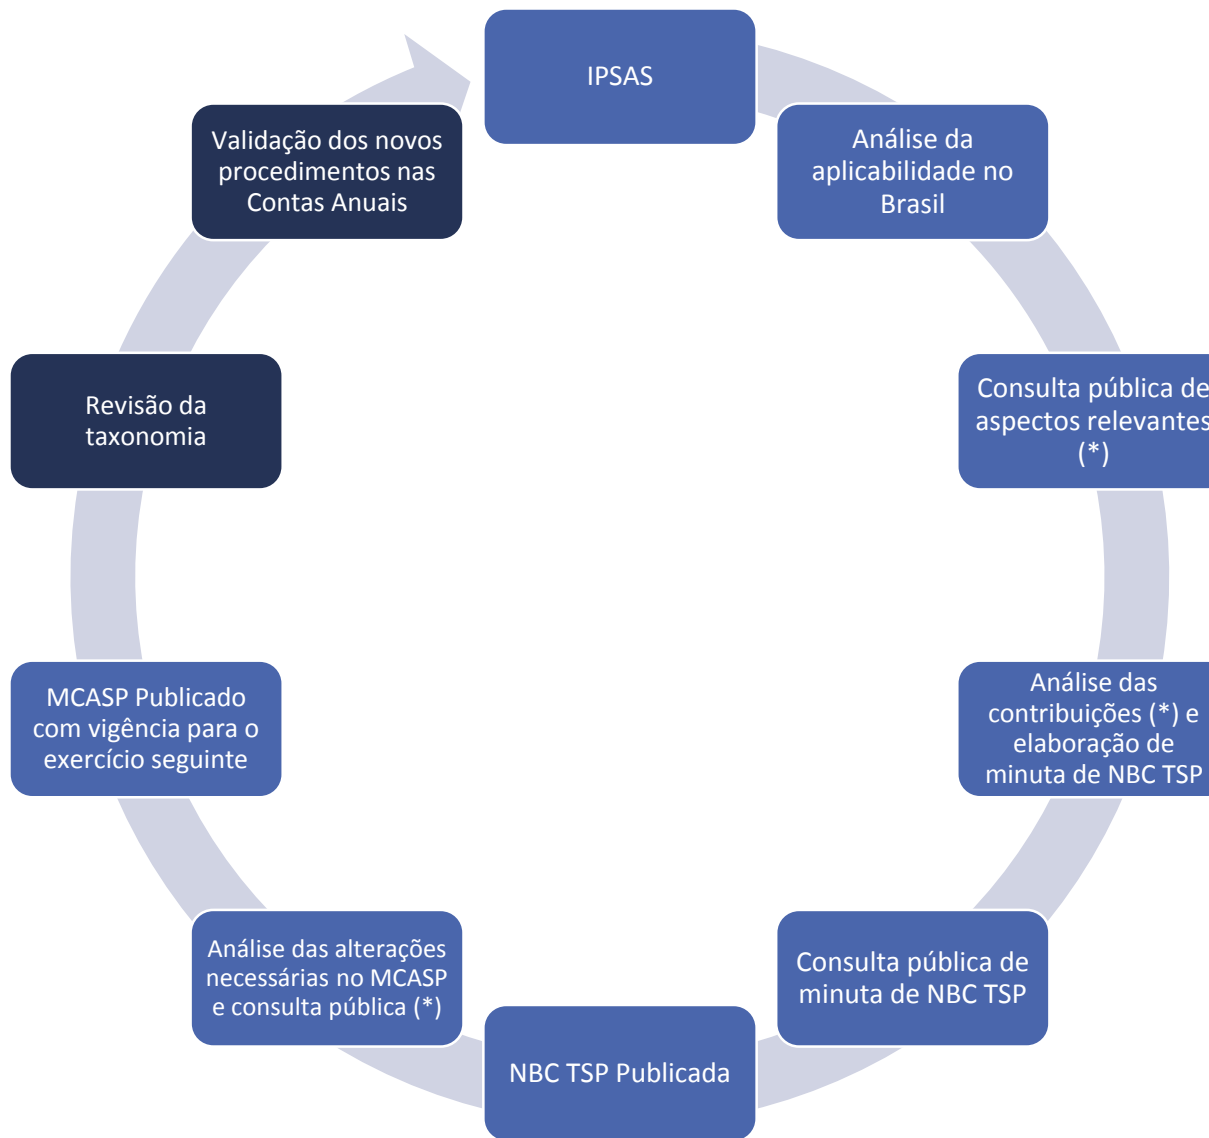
IPSAS

Análise da aplicabilidade no Brasil

Consulta pública de aspectos relevantes (*)

Análise das contribuições (*) e elaboração de minuta de NBC TSP

Consulta pública de minuta de NBC TSP

NBC TSP Publicada

Análise das alterações necessárias no MCASP e consulta pública (*)

MCASP Publicado com vigência para o exercício seguinte

Revisão da taxonomia

Validação dos novos procedimentos nas Contas Anuais